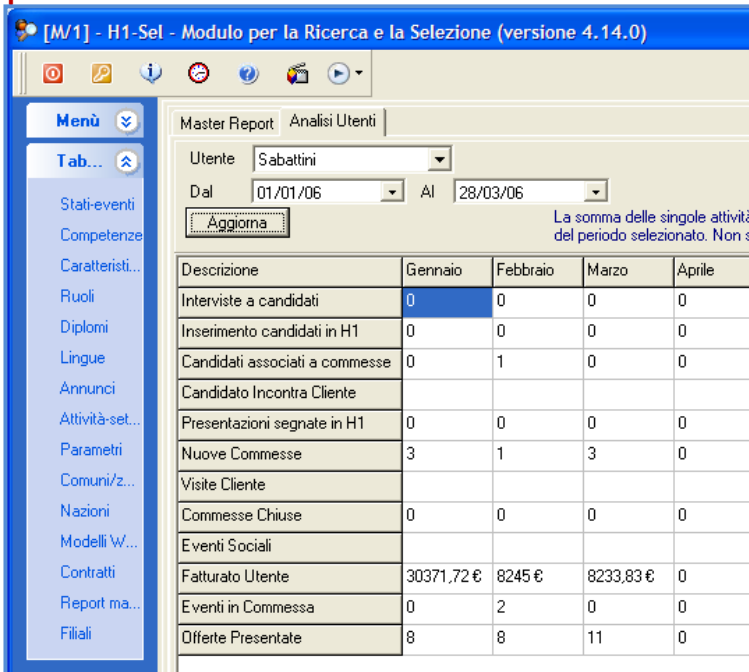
[M/1] - H1-Sel - Modulo per la Ricerca e la Selezione (versione 4.14.0)

Menù

Tab...

Stati-eventi
Competenze
Caratteristi...
Ruoli
Diplomi
Lingue
Annunci
Attività-set...
Parametri
Comuni/z...
Nazioni
Modelli W...
Contratti
Report ma...
Filiali

Master Report | Analisi Utenti

Utente Sabattini
Dal 01/01/06 Al 28/03/06
Aggiorna

La somma delle singole attivit
del periodo selezionato. Non s

| Descrizione | Gennaio | Febbraio | Marzo | Aprile |
|---|---|---|---|---|
| Interviste a candidati | 0 | 0 | 0 | 0 |
| Inserimento candidati in H1 | 0 | 0 | 0 | 0 |
| Candidati associati a commesse | 0 | 1 | 0 | 0 |
| Candidato Incontra Cliente | | | | |
| Presentazioni segnate in H1 | 0 | 0 | 0 | 0 |
| Nuove Commesse | 3 | 1 | 3 | 0 |
| Visite Cliente | | | | |
| Commesse Chiuse | 0 | 0 | 0 | 0 |
| Eventi Sociali | | | | |
| Fatturato Utente | 30371,72 € | 8245 € | 8233,83 € | 0 |
| Eventi in Commessa | 0 | 2 | 0 | 0 |
| Offerte Presentate | 8 | 8 | 11 | 0 |